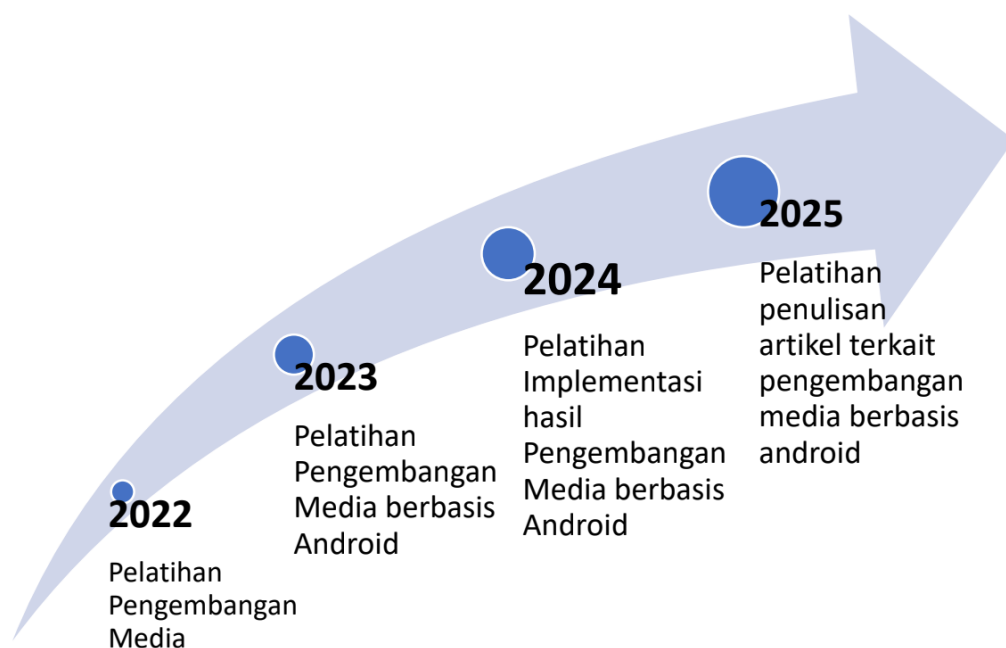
2022

Pelatihan Pengembangan Media

2023

Pelatihan Pengembangan Media berbasis Android

2024

Pelatihan Implementasi hasil Pengembangan Media berbasis Android

2025

Pelatihan penulisan artikel terkait pengembangan media berbasis android